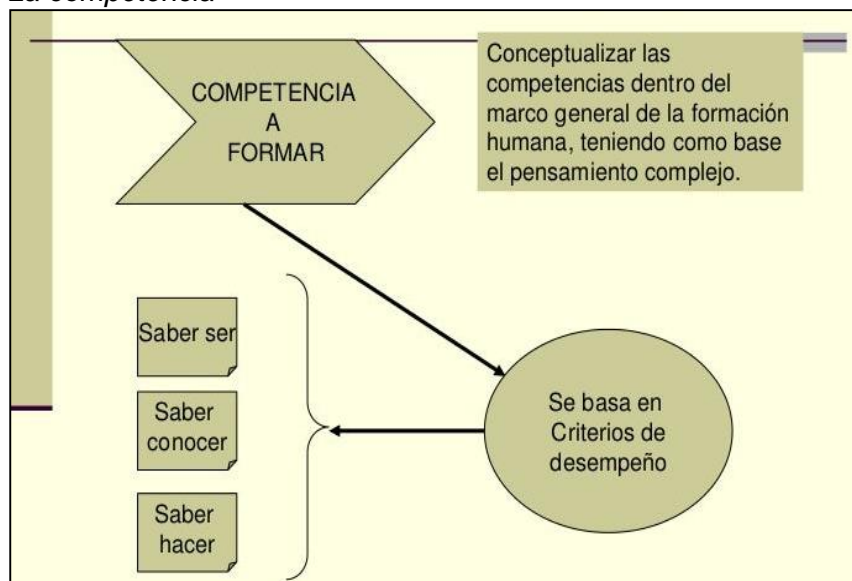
La competencia

COMPETENCIA A FORMAR

Conceptualizar las competencias dentro del marco general de la formación humana, teniendo como base el pensamiento complejo.

Saber ser

Saber conocer

Saber hacer

Se basa en Criterios de desempeño